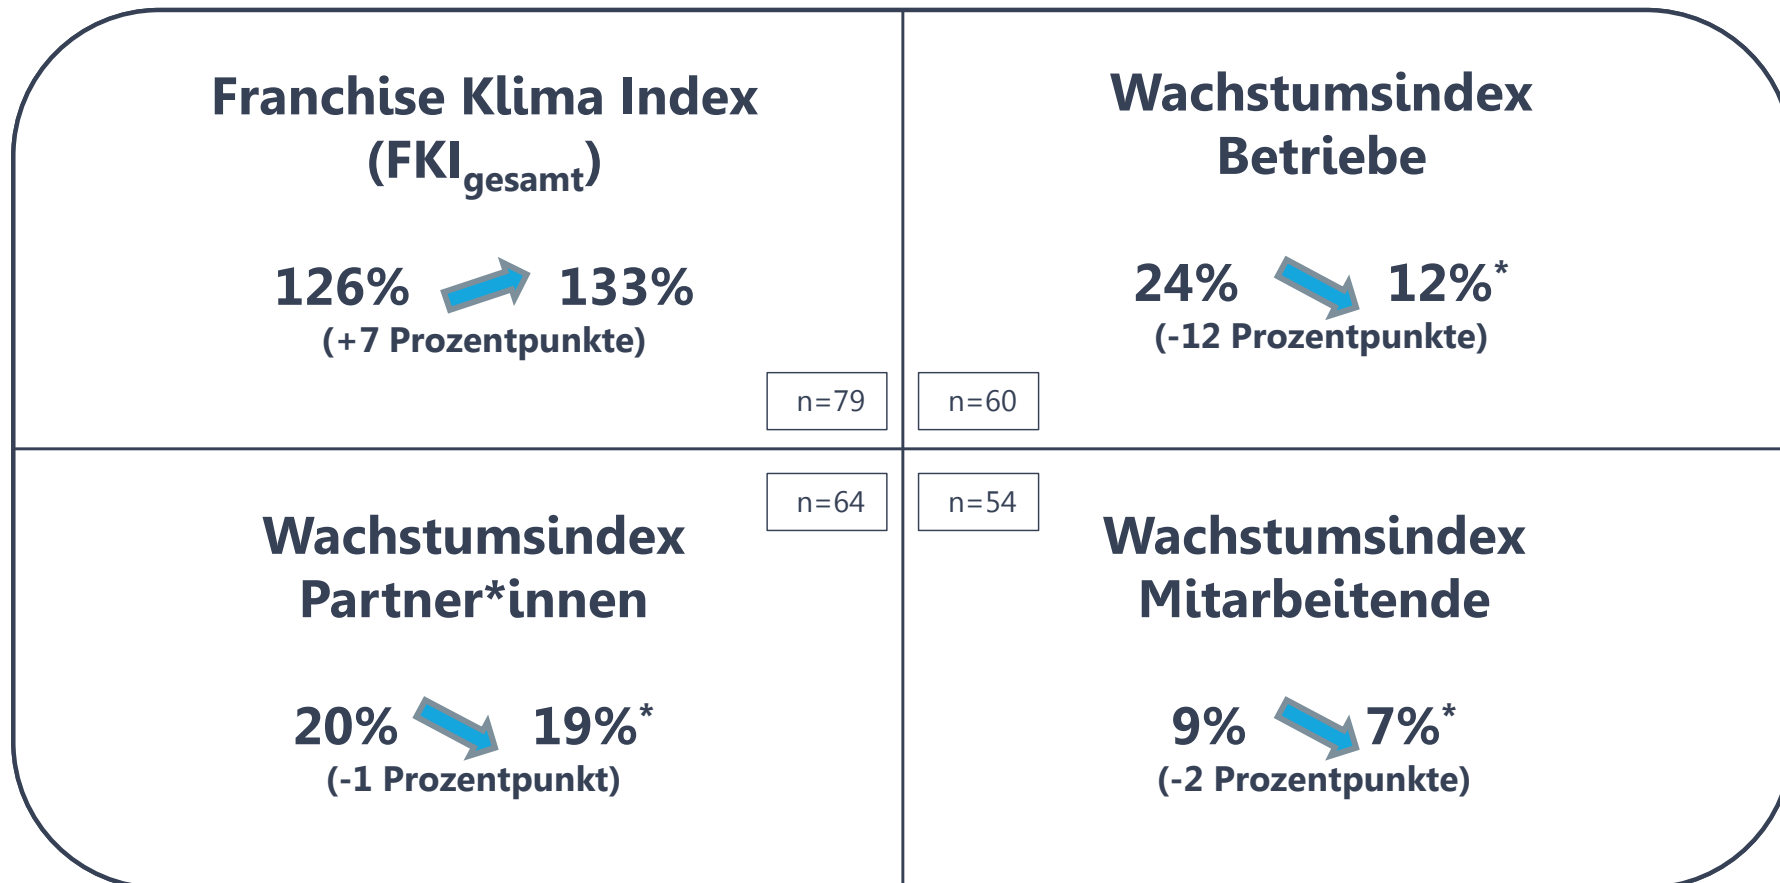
Franchise Klima Index
($FKI_{gesamt}$)

126% 133%
(+7 Prozentpunkte)

n=79

Wachstumsindex
Betriebe

24% 12%*
(-12 Prozentpunkte)

n=60

n=64

Wachstumsindex
Partner*innen

20% 19%*
(-1 Prozentpunkt)

n=54

Wachstumsindex
Mitarbeitende

9% 7%*
(-2 Prozentpunkte)